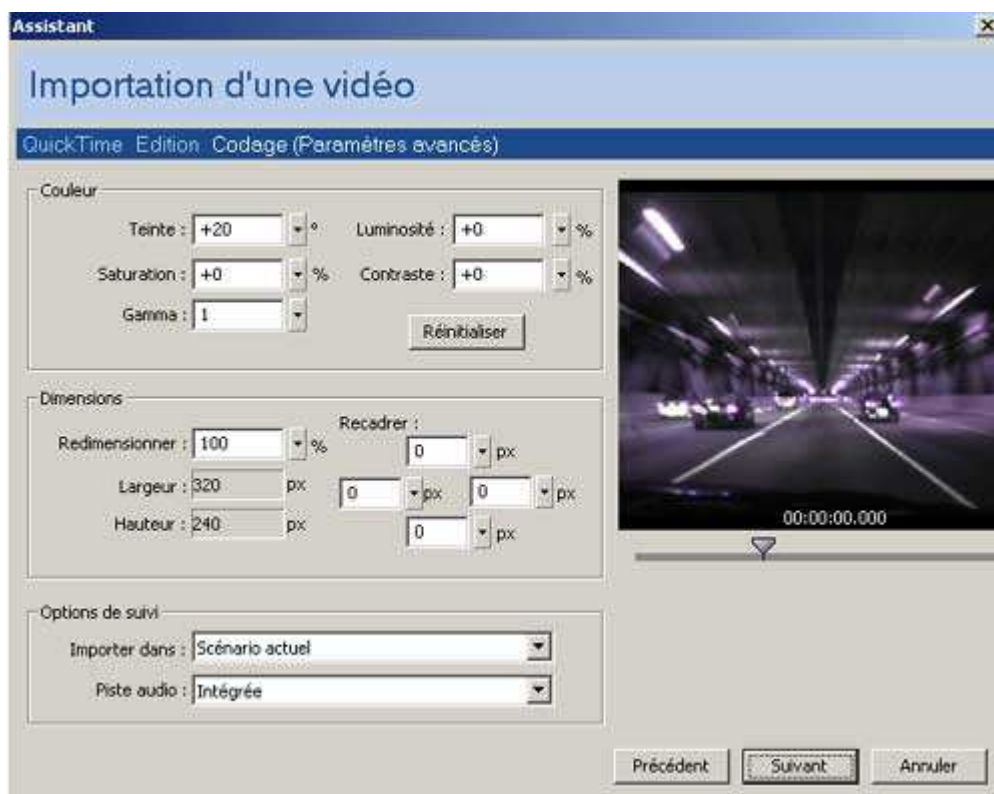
Assistant

Importation d'une vidéo

QuickTime Edition Codage (Paramètres avancés)

Couleur

Teinte : +20 °

Luminosité : +0 %

Saturation : +0 %

Contraste : +0 %

Gamma : 1

Réinitialiser

Dimensions

Redimensionner : 100 %

Recadrer :

0 px

Largeur : 320 px

0 px

0 px

Hauteur : 240 px

0 px

00:00:00.000

Options de suivi

Importer dans : Scénario actuel

Piste audio : Intégrée

Précédent

Suivant

Annuler